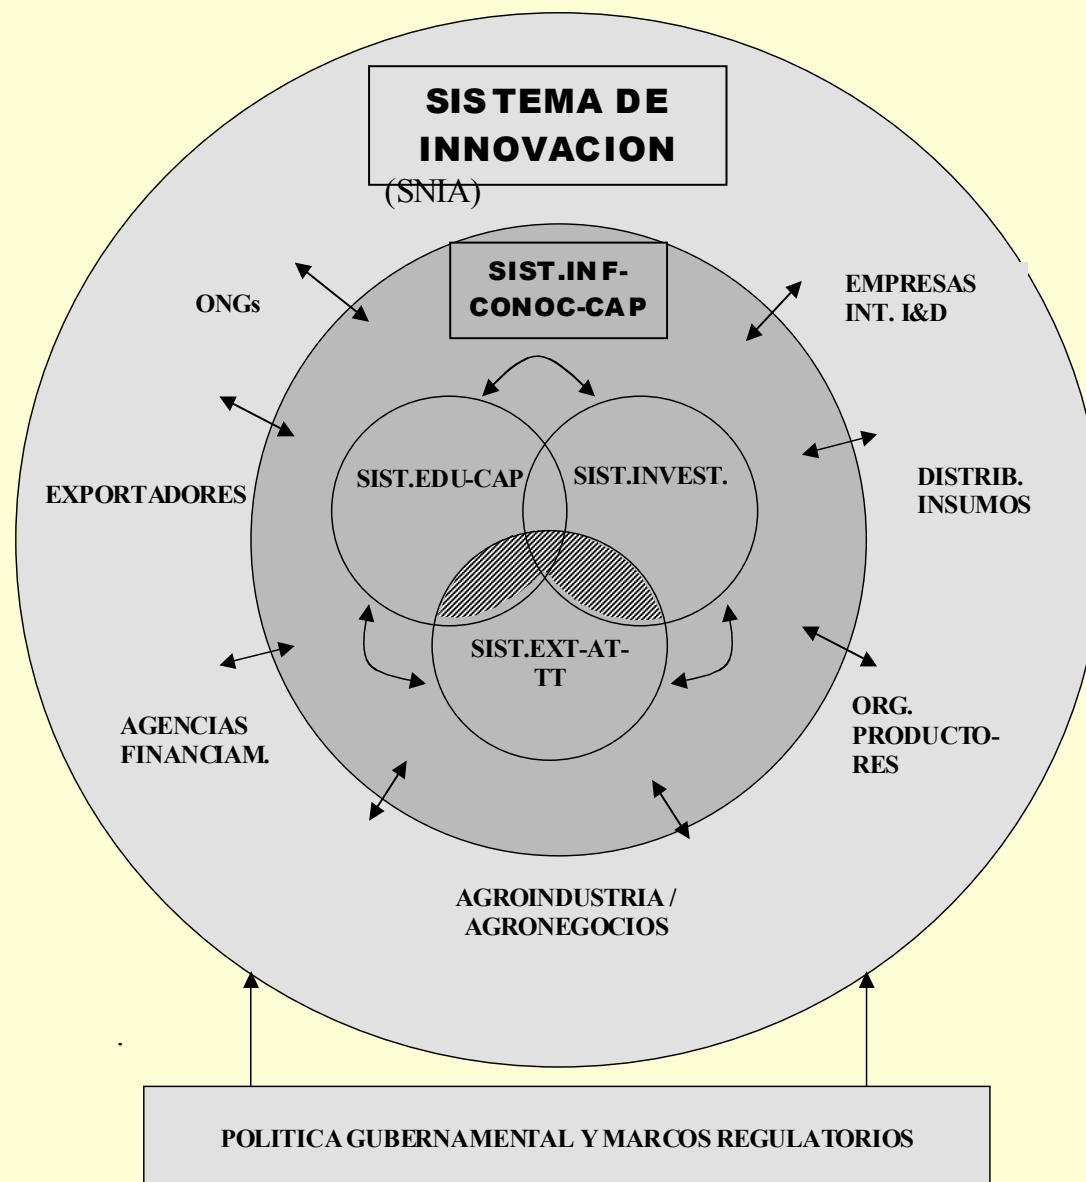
SISTEMA DE INNOVACION

(SNIA)

SIST.INF-CONOC-CAP

ONGs

EMPRESAS INT. I&D

SIST.EDU-CAP

SIST.INVEST.

EXPORTADORES

DISTRIB. INSUMOS

SIST.EXT-AT-TT

AGENCIAS FINANCIAM.

ORG. PRODUCTORES

AGROINDUSTRIA / AGRONEGOCIOS

POLITICA GUBERNAMENTAL Y MARCOS REGULATORIOS